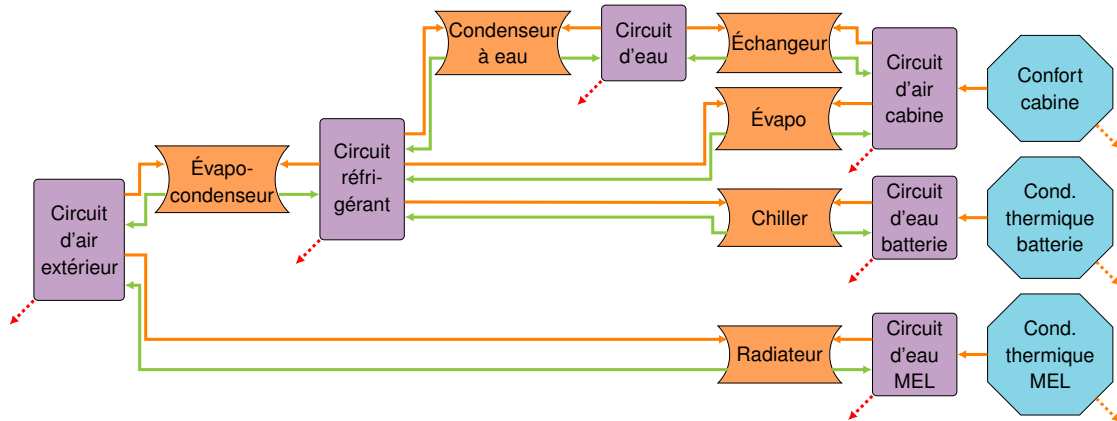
Condenseur à eau

Circuit d'eau

Échangeur

Circuit d'air cabine

Confort cabine

Évapo

Évapo-condenseur

Circuit réfri-gérant

Circuit d'air extérieur

Chiller

Circuit d'eau batterie

Cond. thermique batterie

Radiateur

Circuit d'eau MEL

Cond. thermique MEL